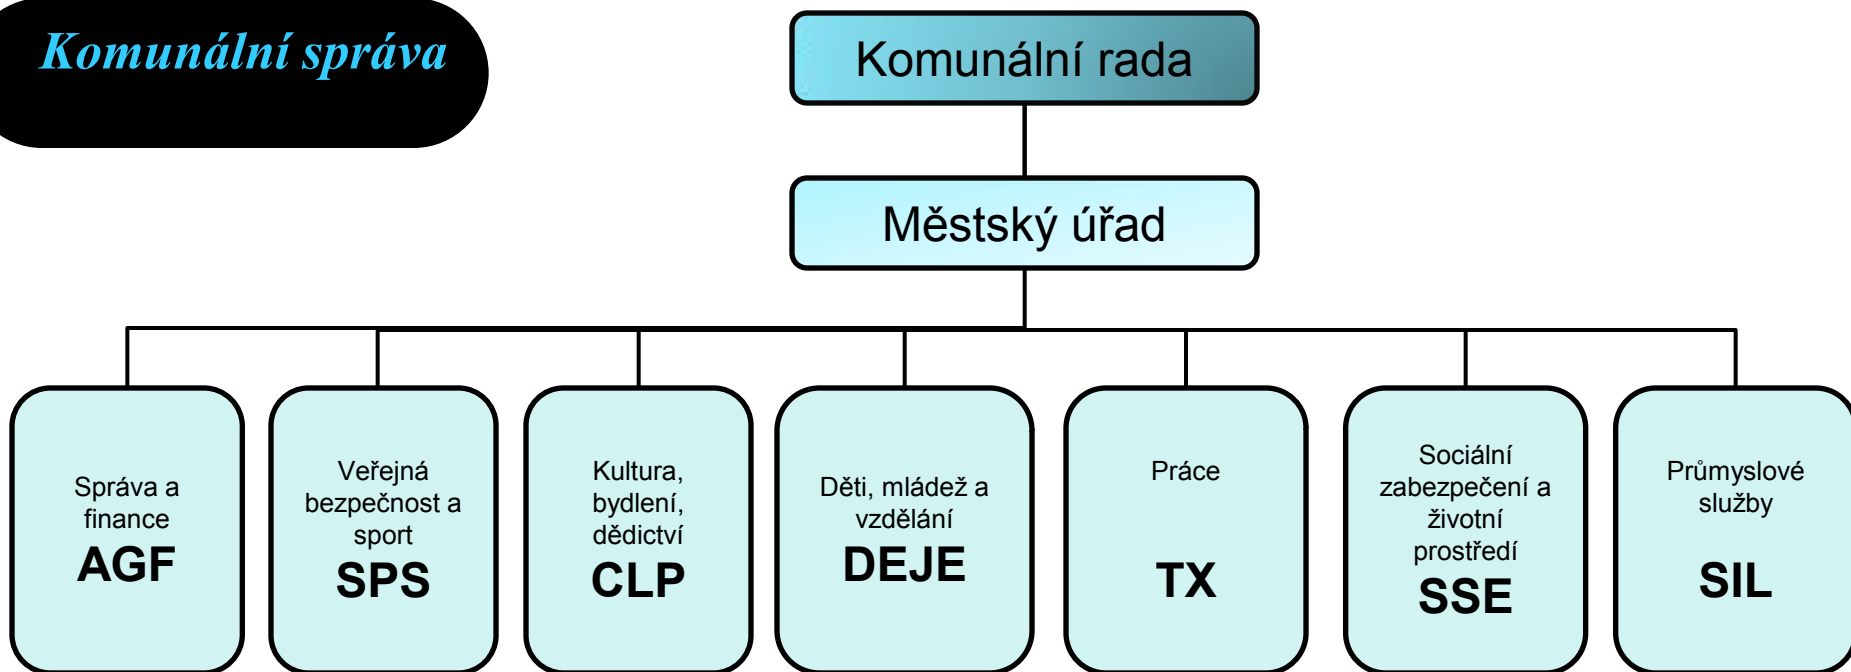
Komunální správa

Komunální rada

Městský úřad

Správa a finance
AGF

Veřejná bezpečnost a sport
SPS

Kultura, bydlení, dědictví
CLP

Děti, mládež a vzdělání
DEJE

Práce
TX

Sociální zabezpečení a životní prostředí
SSE

Průmyslové služby
SIL